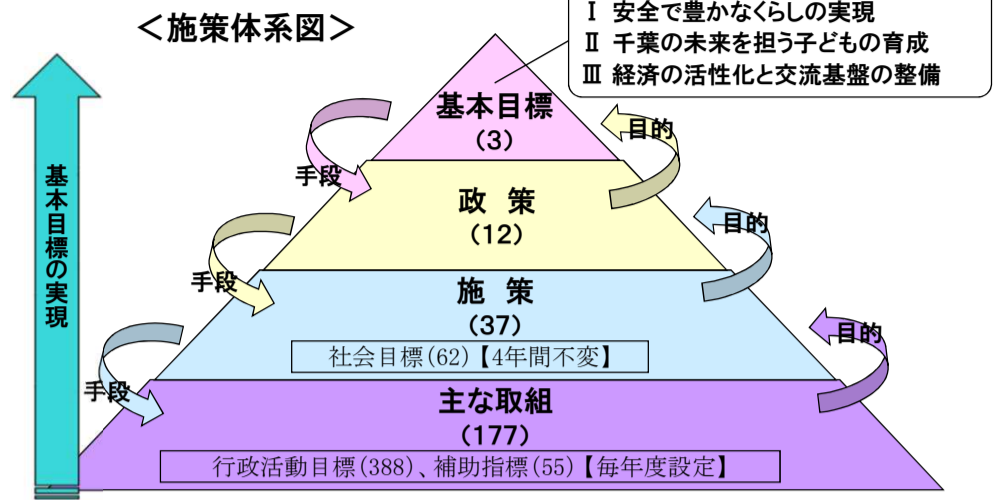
＜施策体系図＞

Ⅰ 安全で豊かなくらしの実現
Ⅱ 千葉の未来を担う子どもの育成
Ⅲ 経済の活性化と交流基盤の整備

基本目標の実現

基本目標
(3)

目的

手段

政 策
(12)

目的

手段

施 策
(37)

社会目標(62)【4年間不変】

目的

手段

主な取組
(177)

行政活動目標(388)、補助指標(55)【毎年度設定】